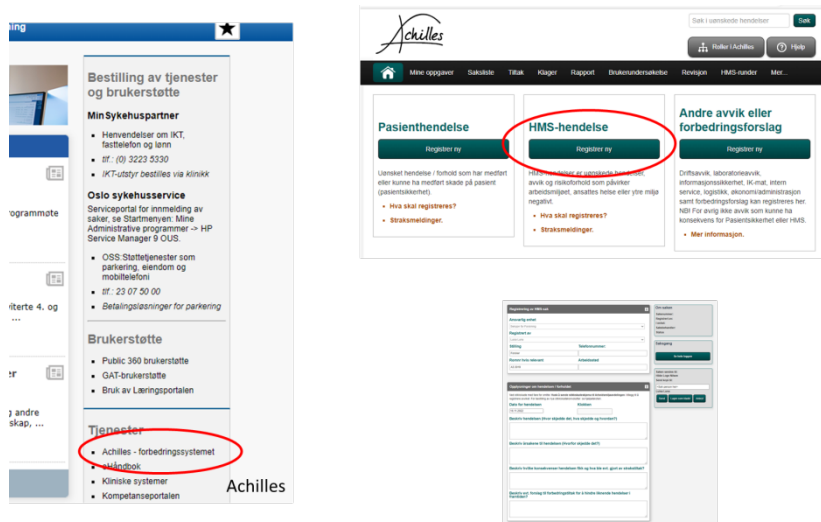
Bestilling av tjenester og brukerstøtte

MinSykehuspartner

- Henvendelser om IKT, fasttelefon og lønn
- tlf.: (0) 3223 5330
- IKT-utstyr bestilles via klinikk

Oslo sykehusservice

Serviceportal for innmelding av saker, se Startmenyen: Mine Administrative programmer -> HP Service Manager 9 OUS.

- OSS:Støttetjenester som parkering, eiendom og mobiltelefoni
- tlf.: 23 07 50 00
- Betalingsløsninger for parkering

Brukerstøtte

- Public 360 brukerstøtte
- GAT-brukerstøtte
- Bruk av Læringsportalen

Tjenester

- Achilles - forbedringssystemet
- eHåndbok
- Kliniske systemer
- Kompetanseportalen

rogrammøte

viterte 4. og ...

er

g andre skap, ...

Achilles

Achilles

Søk i uønskede hendelser Søk

Roller i Achilles Hjelp

Mine oppgaver Saksliste Tiltak Klager Rapport Brukerundersøkelse Revisjon HMS-runder Mer...

Pasienthendelse

Registrer ny

Uønsket hendelse / forhold som har medført eller kunne ha medført skade på pasient (pasientsikkerhet).

- Hva skal registreres?
- Straksmeldinger.

HMS-hendelse

Registrer ny

HMS-hendelser er uønskede hendelser, avvik og risikoforhold som påvirker arbeidsmiljøet, ansattes helse eller ytre miljø negativt.

- Hva skal registreres?
- Straksmeldinger.

Andre avvik eller forbedringsforslag

Registrer ny

Driftsavvik, laboratorieavvik, informasjonssikkerhet, IK-mat, intern service, logistikk, økonomi/administrasjon samt forbedringsforslag kan registreres her. NB! For øvrig ikke avvik som kunne ha konsekvens for Pasientsikkerhet eller HMS.

- Mer informasjon.

Registrering av HMS-sak

Opplysninger om hendelsen / forholdet

Dato for hendelsen

Beskriv hendelsen

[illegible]